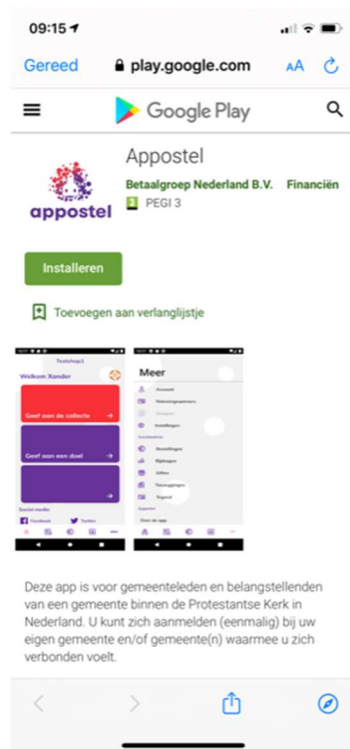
09:15

Gereed play.google.com AA

Google Play

appostel

Appostel

Betaalgroep Nederland B.V. Financiën

PEGI 3

Installeren

Toevoegen aan verlanglijstje

Testshop1

Welkom Xander

Geef aan de collecte

Geef aan een doel

Sociaal media

Facebook

Twitter

Meer

Account

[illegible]

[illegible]

Instellingen

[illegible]

Stortingen

Bijdragen

Giften

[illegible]

Tegoed

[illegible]

Deze app is voor gemeenteleden en belangstellenden van een gemeente binnen de Protestantse Kerk in Nederland. U kunt zich aanmelden (eenmalig) bij uw eigen gemeente en/of gemeente(n) waarmee u zich verbonden voelt.